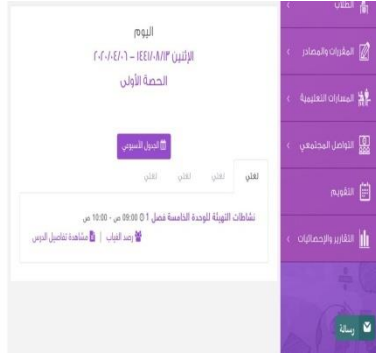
الطلاب

المقررات والمصادر

المسارات التعليمية

التواصل المجتمعي

التقويم

التقارير والإحصائيات

رسالة

اليوم
الإثنين ١٤٤١/٠٨/١٣ - ٢٠٢٠/٠٤/٠٦
الحصة الأولى

الجدول الأسبوعي

لغتي لغتي لغتي لغتي

نشاطات التهيئة للوحدة الخامسة فصل ٥ ⓘ 09:00 ص - 10:00 ص
رصد الغياب | مشاهدة تفاصيل الدرس